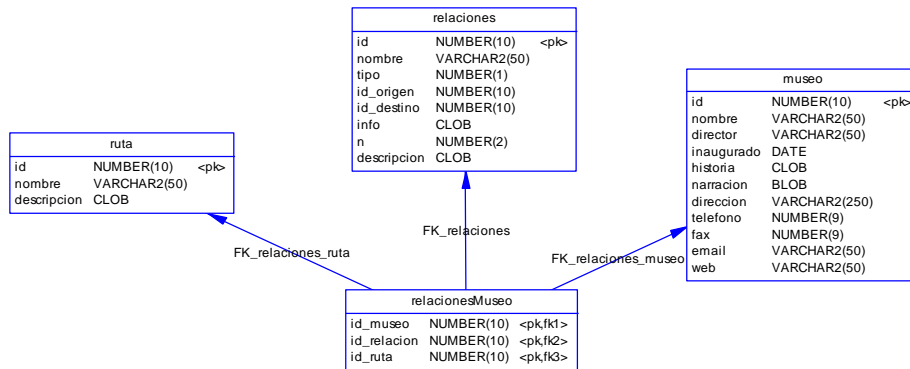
relaciones

| id | NUMBER(10) | <pk> |
|---|---|---|
| nombre | VARCHAR2(50) | |
| tipo | NUMBER(1) | |
| id_origen | NUMBER(10) | |
| id_destino | NUMBER(10) | |
| info | CLOB | |
| n | NUMBER(2) | |
| descripcion | CLOB | |

ruta

| id | NUMBER(10) | <pk> |
|---|---|---|
| nombre | VARCHAR2(50) | |
| descripcion | CLOB | |

museo

| id | NUMBER(10) | <pk> |
|---|---|---|
| nombre | VARCHAR2(50) | |
| director | VARCHAR2(50) | |
| inaugurado | DATE | |
| historia | CLOB | |
| narracion | BLOB | |
| direccion | VARCHAR2(250) | |
| telefono | NUMBER(9) | |
| fax | NUMBER(9) | |
| email | VARCHAR2(50) | |
| web | VARCHAR2(50) | |

FK_relaciones_ruta

FK_relaciones

FK_relaciones_museo

relacionesMuseo

| id_museo | NUMBER(10) | <pk,fk1> |
|---|---|---|
| id_relacion | NUMBER(10) | <pk,fk2> |
| id_ruta | NUMBER(10) | <pk,fk3> |